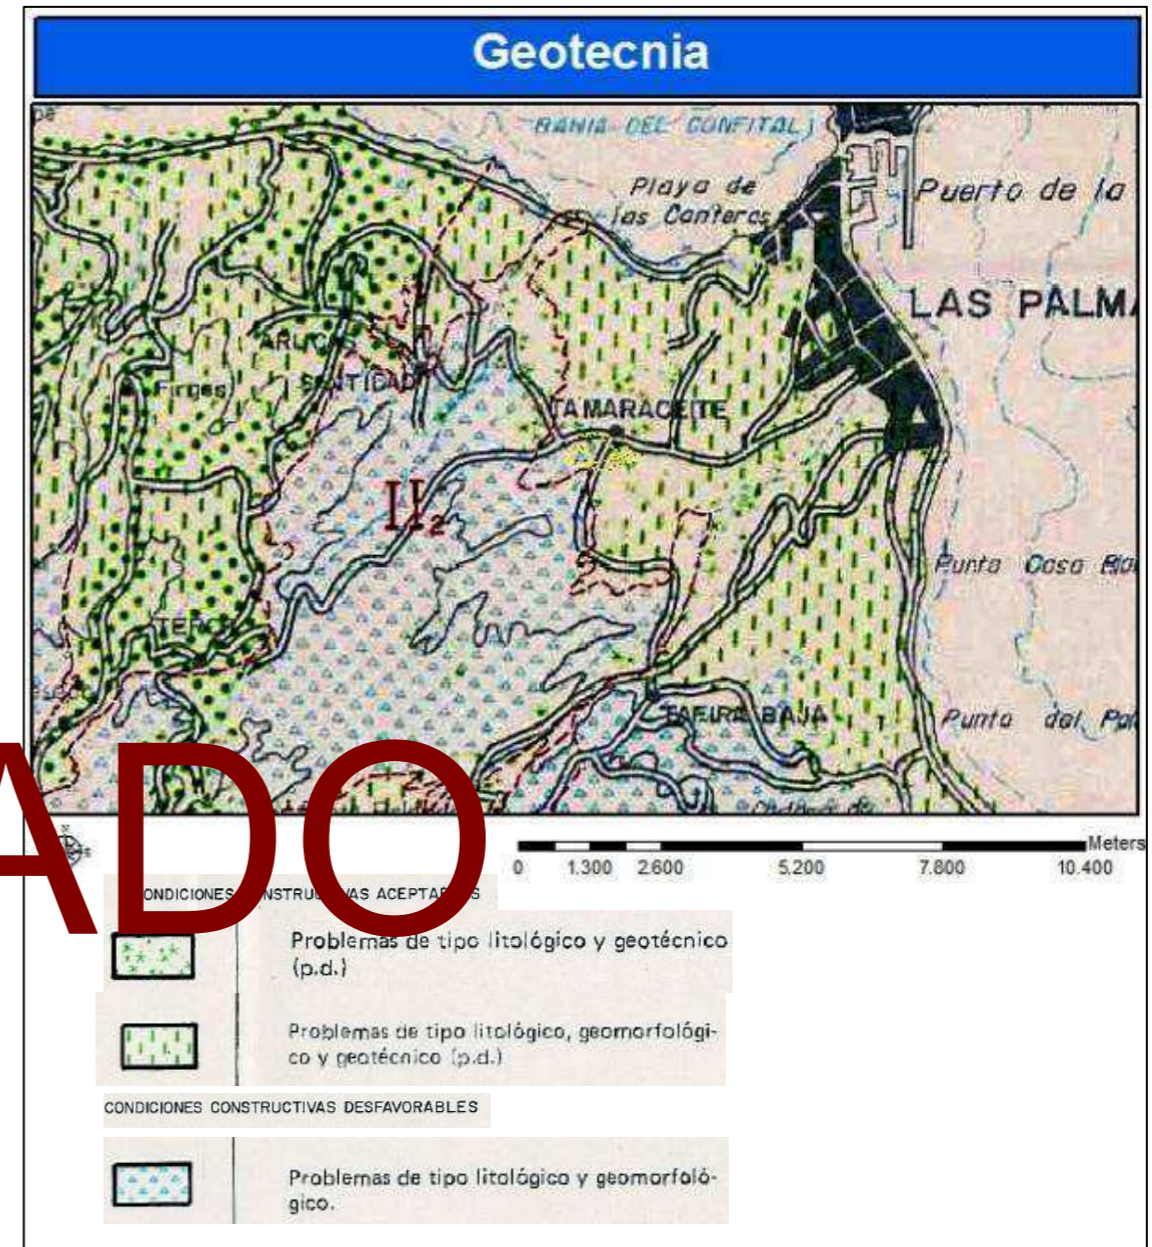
Geotecnia

BAHIA DEL CONFITAL

Playa de las Canteras

Puerto de la

LAS PALMA

ARUCAS

SANTIDAD

Firgas

TAMARACEITE

$II_2$

Punta Cosa Bla

TERO

TAFIRA BAJA

Punta del Pa

ADO

Meters

0 1.300 2.600 5.200 7.800 10.400

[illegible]ONDICIONES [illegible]NSTRU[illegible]VAS ACEPTA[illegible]S

Problemas de tipo litológico y geotécnico (p.d.)

Problemas de tipo litológico, geomorfológico y geotécnico (p.d.)

CONDICIONES CONSTRUCTIVAS DESFAVORABLES

Problemas de tipo litológico y geomorfológico.